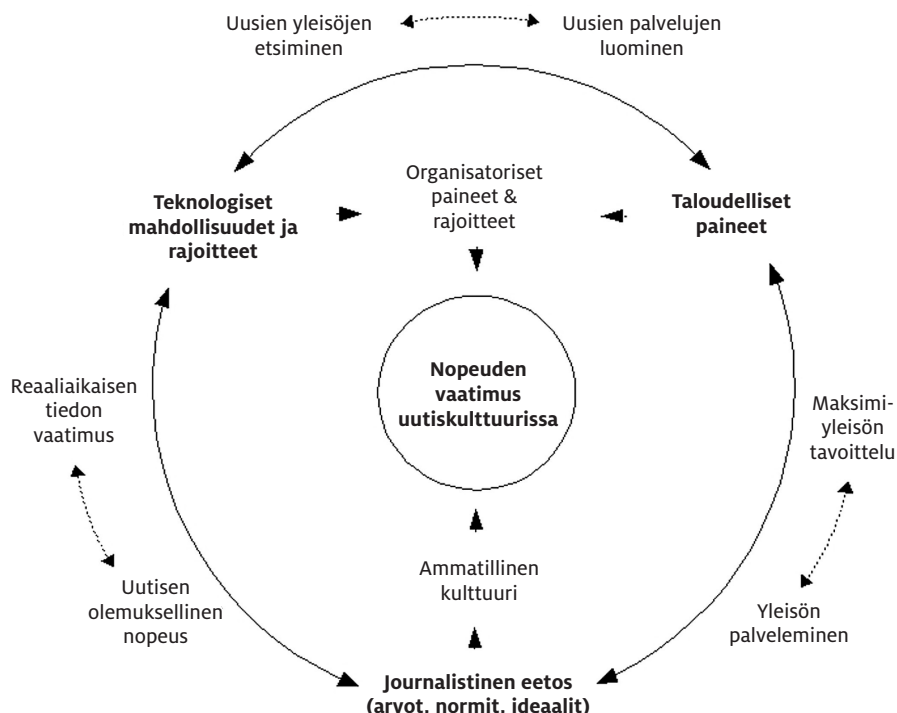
Uusien yleisöjen etsiminen

Uusien palvelujen luominen

Teknologiset mahdollisuudet ja rajoitteet

Organisatoriset paineet & rajoitteet

Taloudelliset paineet

Reaaliaikaisen tiedon vaatimus

Nopeuden vaatimus uutiskulttuurissa

Maksimiyleisön tavoittelu

Uutisen olemuksellinen nopeus

Ammatillinen kulttuuri

Yleisön palveleminen

Journalistinen eetos (arvot, normit, ideaalit)